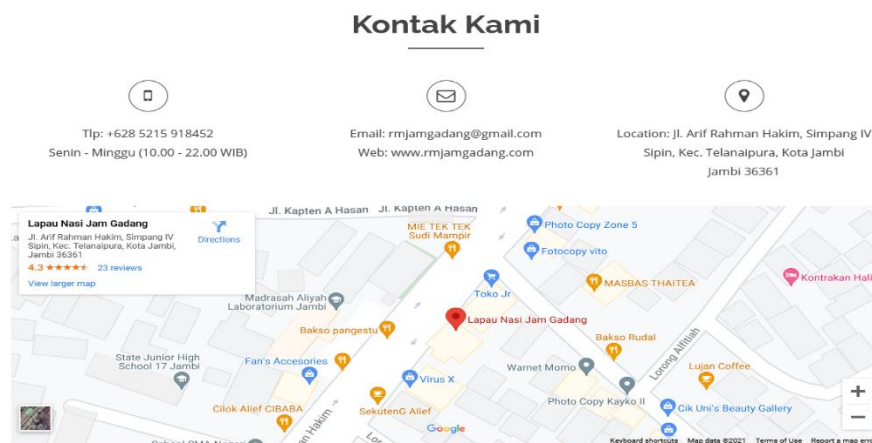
Kontak Kami

Tlp: +628 5215 918452
Senin - Minggu (10.00 - 22.00 WIB)

Email: rmjamgadang@gmail.com
Web: www.rmjamgadang.com

Location: Jl. Arif Rahman Hakim, Simpang IV Sipin, Kec. Telanaipura, Kota Jambi Jambi 36361

Lapau Nasi Jam Gadang
Jl. Arif Rahman Hakim, Simpang IV Sipin, Kec. Telanaipura, Kota Jambi, Jambi 36361
4.3 ★★★★★ 23 reviews
View larger map
Directions

Jl. Kapten A Hasan
Jl. Kapten A Hasan
MIE TEK TEK Sudi Mampir
Photo Copy Zone 5
Fotocopy vito
MASBAS THAITEA
Kontrakan Hali
Toko Jr
Madrasah Aliyah Laboratorium Jambi
Bakso pangestu
Lapau Nasi Jam Gadang
Bakso Rudal
Lorong Alfitah
State Junior High School 17 Jambi
Fan's Accesories
Warnet Momo
Lujan Coffee
Virus X
Cilok Alief CIBABA
SekutenG Alief
Photo Copy Kayko II
Cik Uni's Beauty Gallery
Hakim
Google
Keyboard shortcuts Map data ©2021 Terms of Use Report a map error
+
−